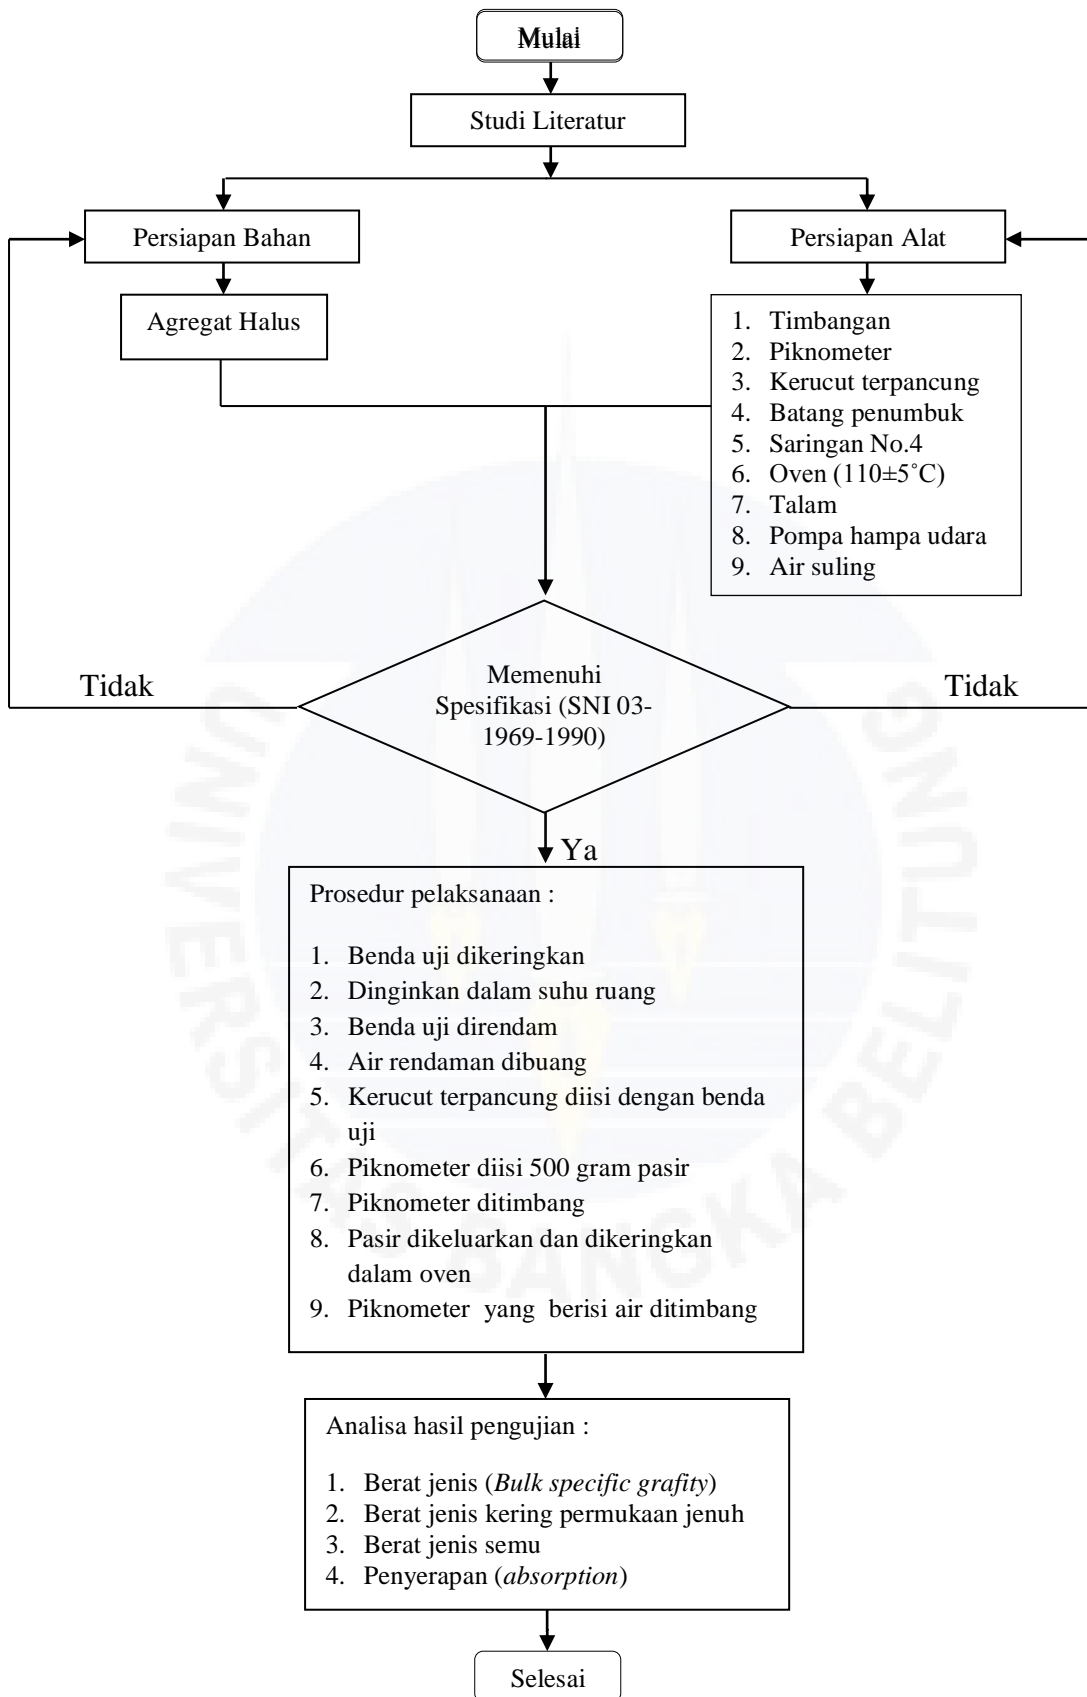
Mulai

Studi Literatur

Persiapan Bahan

Persiapan Alat

Agregat Halus

1. Timbangan
2. Piknometer
3. Kerucut terpancung
4. Batang penumbuk
5. Saringan No.4
6. Oven (110±5˚C)
7. Talam
8. Pompa hampa udara
9. Air suling

Tidak

Memenuhi Spesifikasi (SNI 03-1969-1990)

Tidak

Ya

Prosedur pelaksanaan :

1. Benda uji dikeringkan
2. Dinginkan dalam suhu ruang
3. Benda uji direndam
4. Air rendaman dibuang
5. Kerucut terpancung diisi dengan benda uji
6. Piknometer diisi 500 gram pasir
7. Piknometer ditimbang
8. Pasir dikeluarkan dan dikeringkan dalam oven
9. Piknometer yang berisi air ditimbang

Analisa hasil pengujian :

1. Berat jenis (*Bulk specific grafity*)
2. Berat jenis kering permukaan jenuh
3. Berat jenis semu
4. Penyerapan (*absorption*)

Selesai